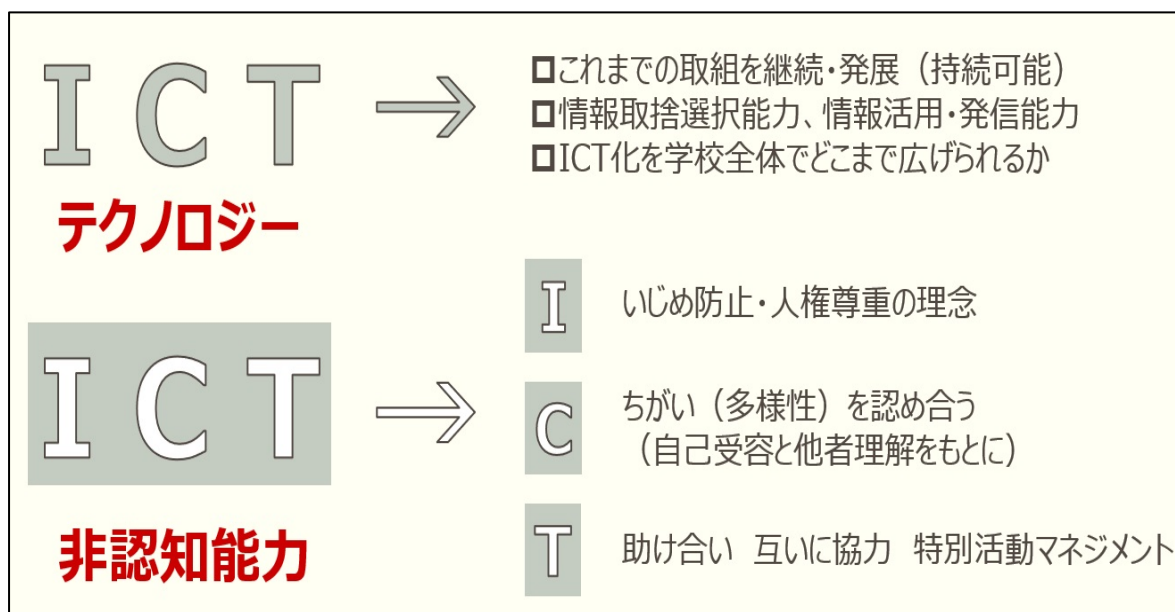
ICT

テクノロジー

□これまでの取組を継続・発展（持続可能）
□情報取捨選択能力、情報活用・発信能力
□ICT化を学校全体でどこまで広げられるか

ICT

非認知能力

I いじめ防止・人権尊重の理念

C ちがい（多様性）を認め合う
（自己受容と他者理解をもとに）

T 助け合い 互いに協力 特別活動マネジメント